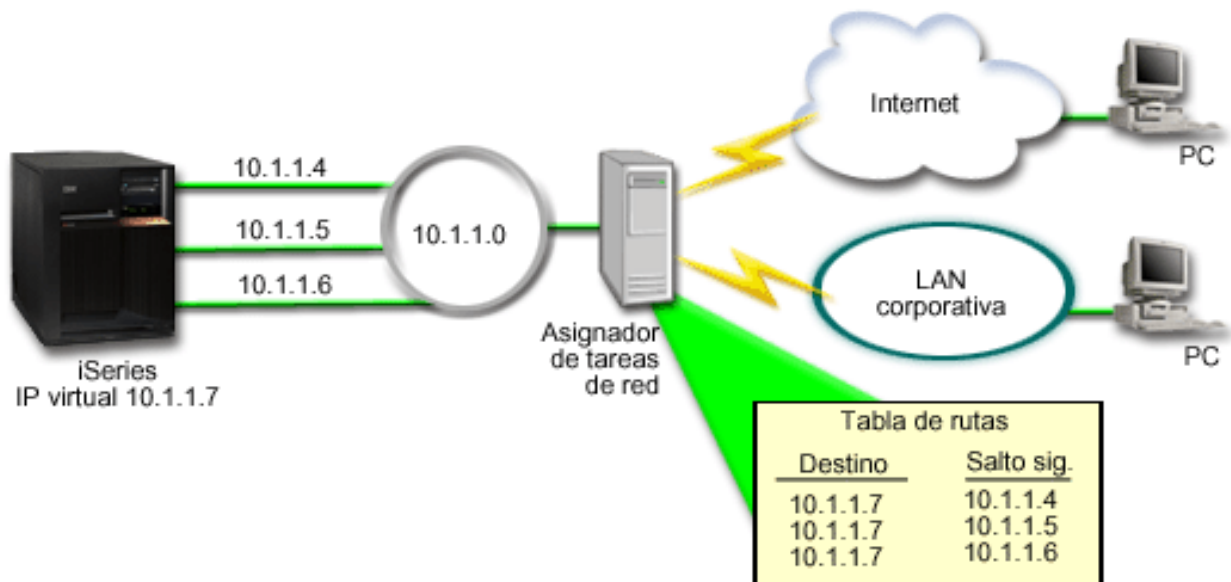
10.1.1.4

10.1.1.5

10.1.1.6

10.1.1.0

iSeries
IP virtual 10.1.1.7

Asignador de tareas de red

Internet

PC

LAN corporativa

PC

Tabla de rutas

| Destino | Salto sig. |
|---|---|
| 10.1.1.7 | 10.1.1.4 |
| 10.1.1.7 | 10.1.1.5 |
| 10.1.1.7 | 10.1.1.6 |